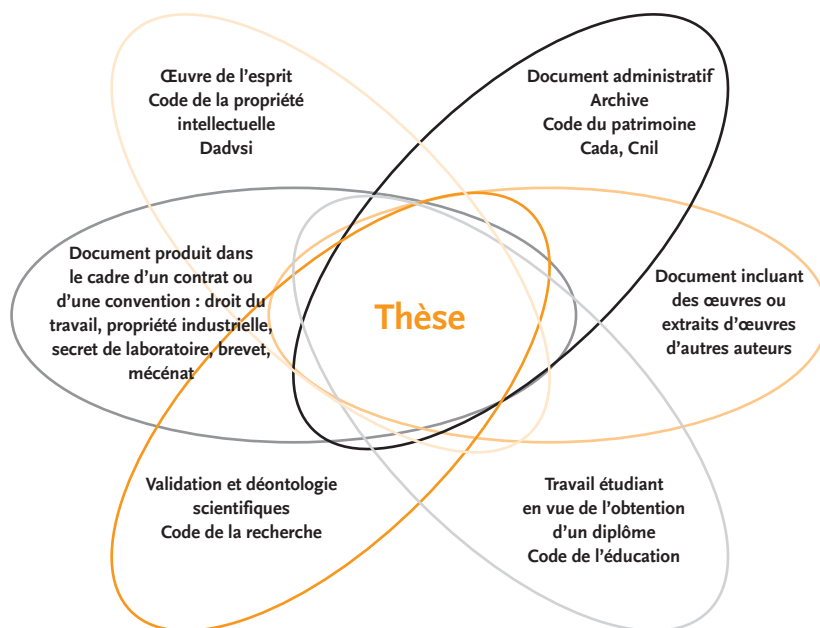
Œuvre de l'esprit
Code de la propriété intellectuelle
Dadvsi

Document administratif
Archive
Code du patrimoine
Cada, Cnil

Document produit dans le cadre d'un contrat ou d'une convention : droit du travail, propriété industrielle, secret de laboratoire, brevet, mécénat

Thèse

Document incluant des œuvres ou extraits d'œuvres d'autres auteurs

Validation et déontologie scientifiques
Code de la recherche

Travail étudiant en vue de l'obtention d'un diplôme
Code de l'éducation